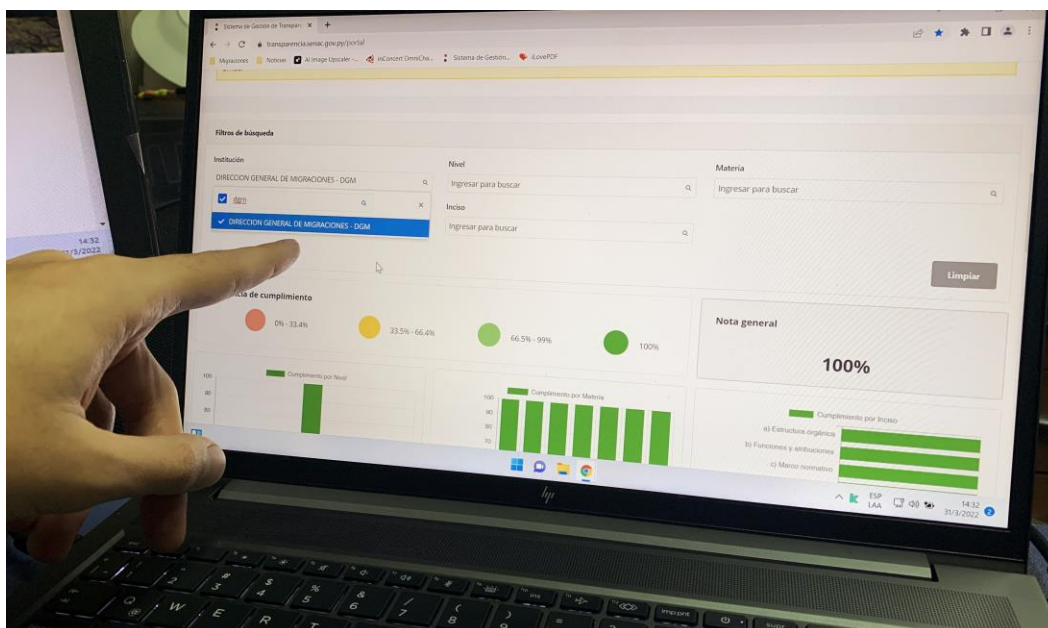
Sistema de Gestión de Transpare ×

transparencia.senac.gov.py/portal

Migraciones Noticias AI Image Upscaler -... inConcert OmniCha... Sistema de Gestión... iLovePDF

Filtros de búsqueda

Institución

DIRECCION GENERAL DE MIGRACIONES - DGM

dgm

✓ DIRECCION GENERAL DE MIGRACIONES - DGM

Nivel

Ingresar para buscar

Inciso

Ingresar para buscar

Materia

Ingresar para buscar

Limpiar

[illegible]cia de cumplimiento

0% - 33.4%

33.5% - 66.4%

66.5% - 99%

100%

Nota general

100%

Cumplimiento por Nivel

100

90

80

Cumplimiento por Materia

100

90

80

70

Cumplimiento por Inciso

a) Estructura orgánica

b) Funciones y atribuciones

c) Marco normativo

14:32
31/3/2022

ESP
LAA

14:32
31/3/2022

hp